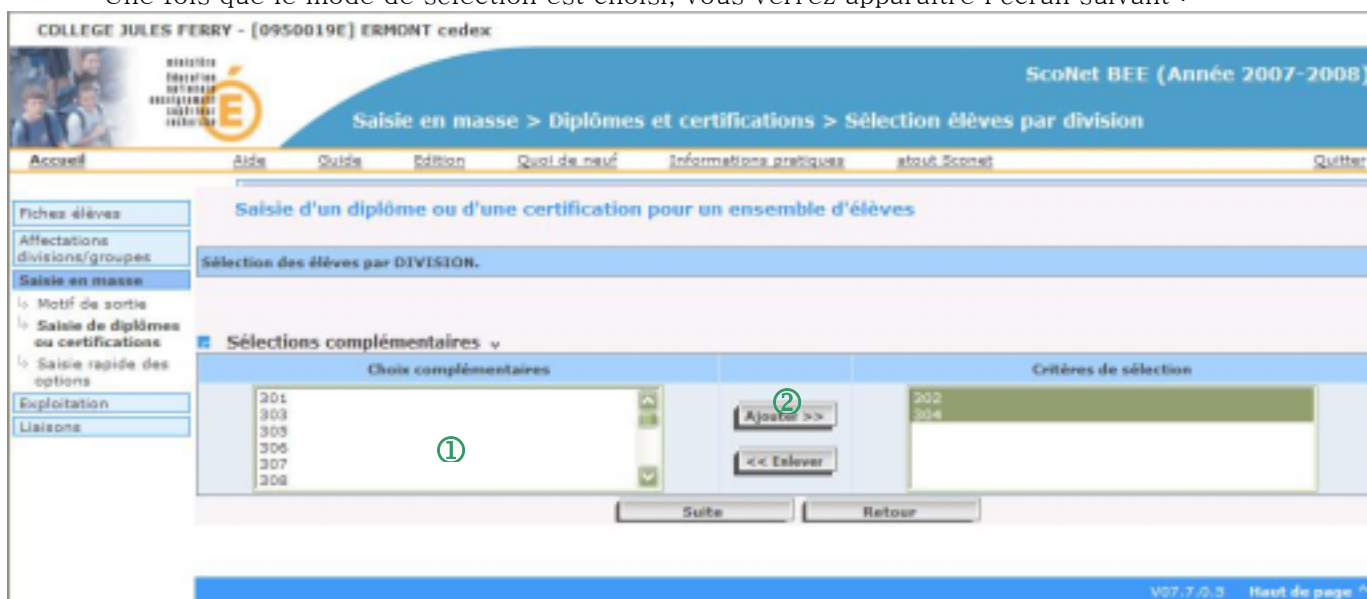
Une fois que le mode de sélection est choisi, vous verrez apparaître l'écran suivant :

COLLEGE JULES FERRY - [0950019E] ERMONT cedex

ministère éducation nationale enseignement supérieur recherche

ScoNet BEE (Année 2007-2008)

Saisie en masse > Diplômes et certifications > Sélection élèves par division

Accueil | Aide | Guide | Edition | Quoi de neuf | Informations pratiques | atout Sconet | Quitter

Fiches élèves
Affectations divisions/groupes
Saisie en masse
Motif de sortie
Saisie de diplômes ou certifications
Saisie rapide des options
Exploitation
Liaisons

Saisie d'un diplôme ou d'une certification pour un ensemble d'élèves

Sélection des élèves par DIVISION.

Sélections complémentaires

| Choix complémentaires | | Critères de sélection |
|---|---|---|
| 301 303 305 306 307 308 ① | ② Ajouter >> << Enlever | 302 304 |

Suite | Retour

V07.7.0.3 Haut de page